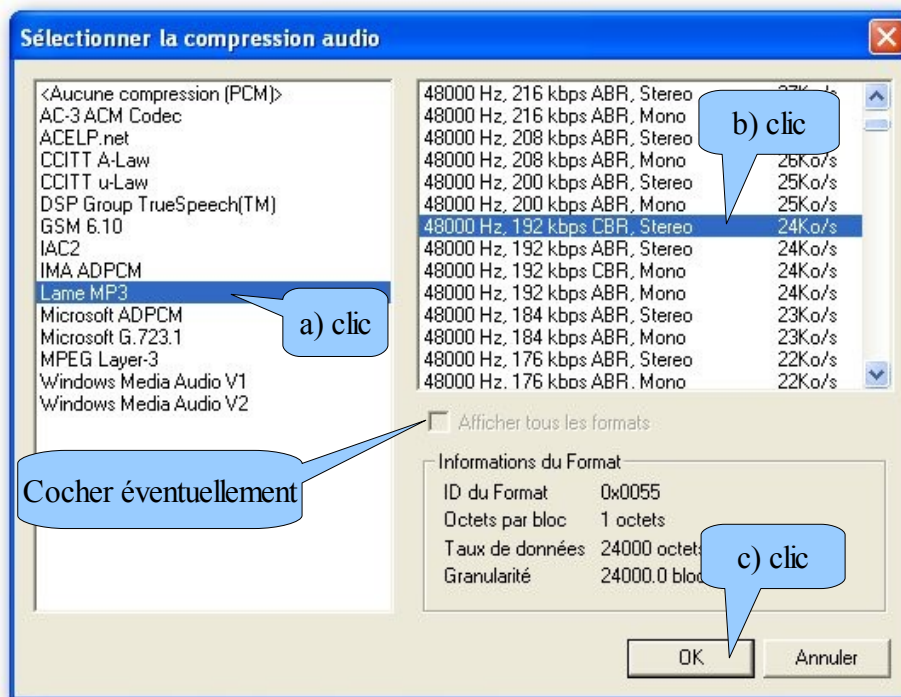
Sélectionner la compression audio

<Aucune compression (PCM)>
AC-3 ACM Codec
ACELP.net
CCITT A-Law
CCITT u-Law
DSP Group TrueSpeech(TM)
GSM 6.10
IAC2
IMA ADPCM
Lame MP3
Microsoft ADPCM
Microsoft G.723.1
MPEG Layer-3
Windows Media Audio V1
Windows Media Audio V2

a) clic

| | |
|---|---|
| 48000 Hz, 216 kbps ABR, Stereo | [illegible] |
| 48000 Hz, 216 kbps ABR, Mono | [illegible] |
| 48000 Hz, 208 kbps ABR, Stereo | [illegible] |
| 48000 Hz, 208 kbps ABR, Mono | 26Ko/s |
| 48000 Hz, 200 kbps ABR, Stereo | 25Ko/s |
| 48000 Hz, 200 kbps ABR, Mono | 25Ko/s |
| 48000 Hz, 192 kbps CBR, Stereo | 24Ko/s |
| 48000 Hz, 192 kbps ABR, Stereo | 24Ko/s |
| 48000 Hz, 192 kbps CBR, Mono | 24Ko/s |
| 48000 Hz, 192 kbps ABR, Mono | 24Ko/s |
| 48000 Hz, 184 kbps ABR, Stereo | 23Ko/s |
| 48000 Hz, 184 kbps ABR, Mono | 23Ko/s |
| 48000 Hz, 176 kbps ABR, Stereo | 22Ko/s |
| 48000 Hz, 176 kbps ABR, Mono | 22Ko/s |

b) clic

Afficher tous les formats

Cocher éventuellement

Informations du Format
ID du Format 0x0055
Octets par bloc 1 octets
Taux de données 24000 octet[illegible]
Granularité 24000.0 bloc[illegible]

c) clic

OK
Annuler